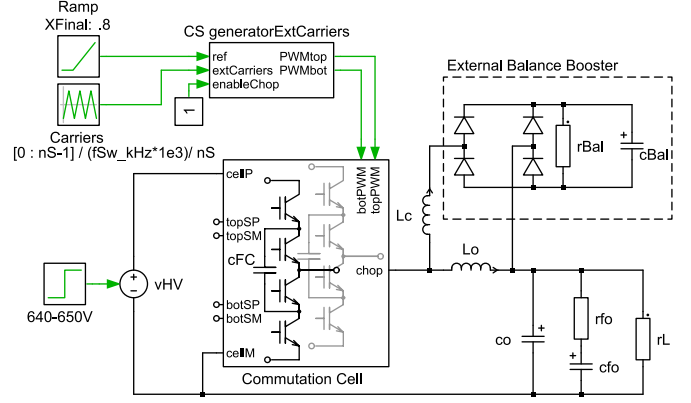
Ramp
XFinal: .8

CS generatorExtCarriers
ref
extCarriers
enableChop
PWMtop
PWMbot

1

Carriers
[0 : nS-1] / (fSw_kHz*1e3)/ nS

External Balance Booster

rBal
cBal

cellP
topSP
topSM
cFC
botSP
botSM
cellM
botPWM
topPWM
chop

Commutation Cell

Lc
Lo

640-650V

vHV

co
rfo
cfo
rL